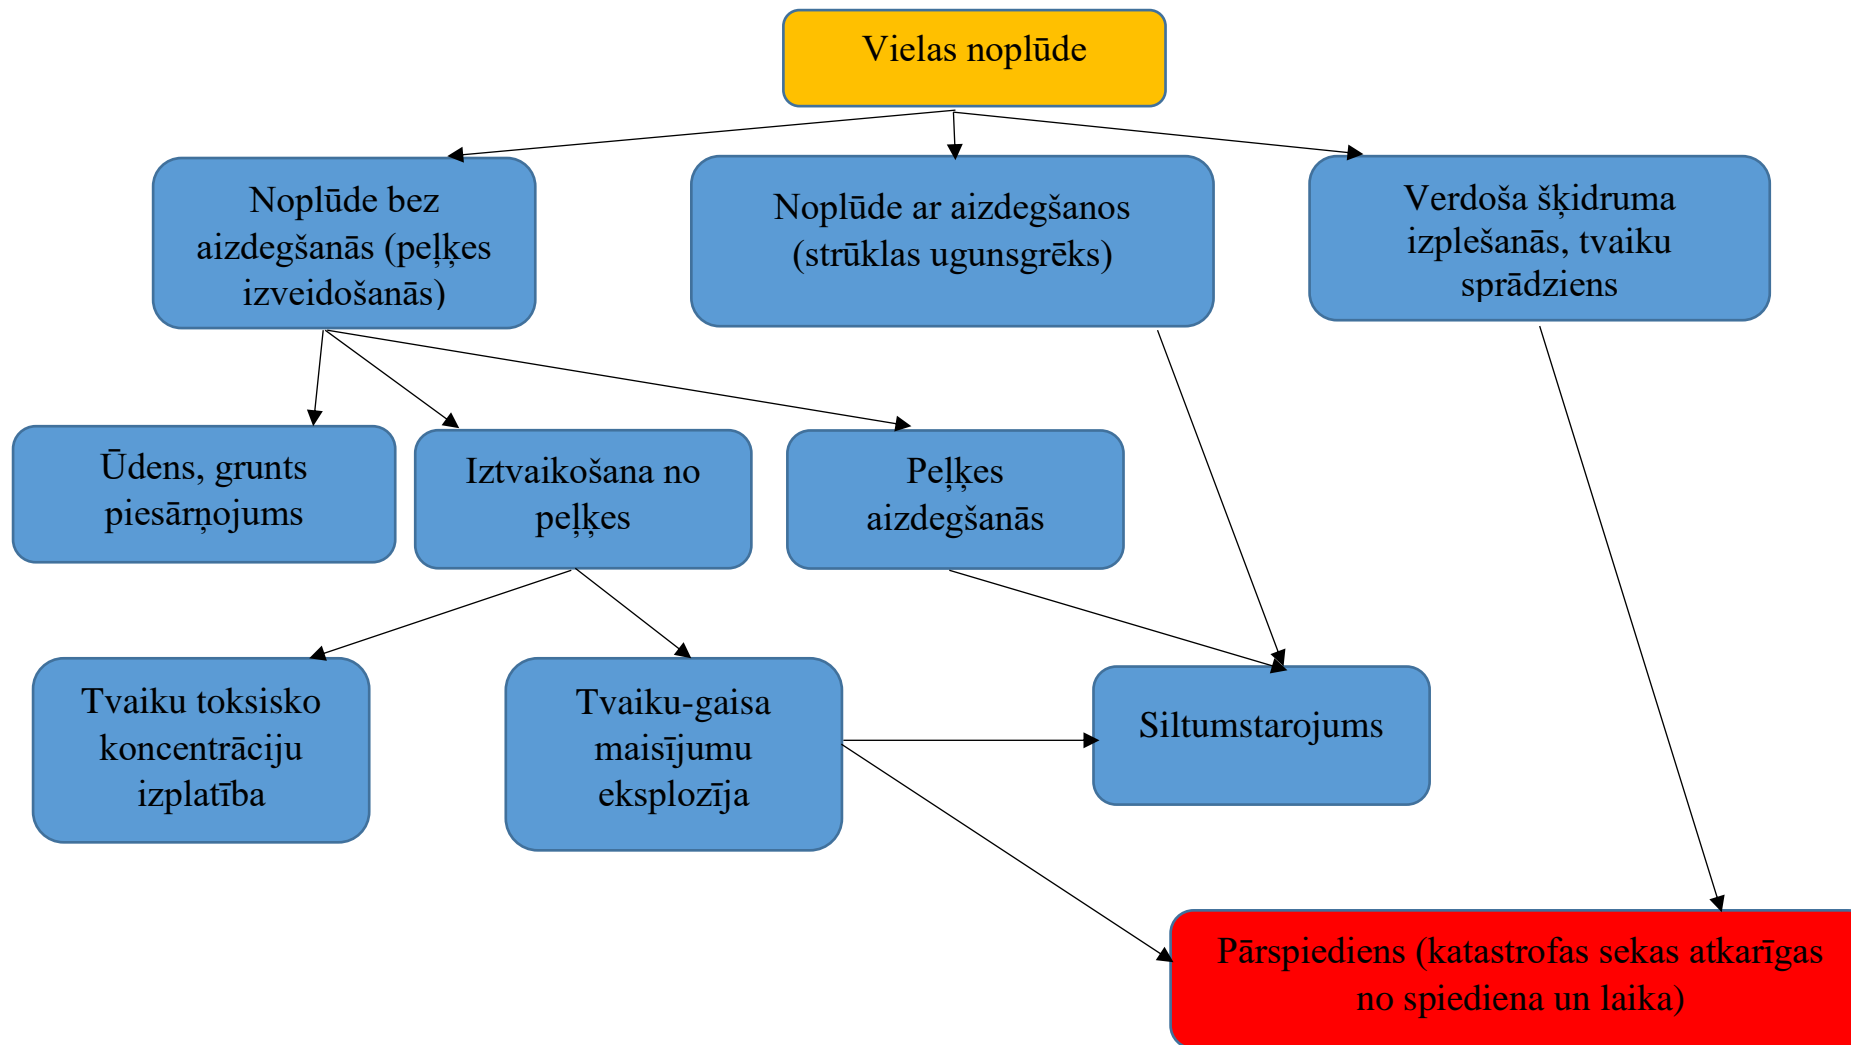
Vielas noplūde

Noplūde bez aizdegšanās (peļķes izveidošanās)

Noplūde ar aizdegšanos (strūklas ugunsgrēks)

Verdoša šķidruma izplešanās, tvaiku sprādziens

Ūdens, grunts piesārņojums

Iztvaikošana no peļķes

Peļķes aizdegšanās

Tvaiku toksisko koncentrāciju izplatība

Tvaiku-gaisa maisījumu eksplozīja

Siltumstarojums

Pārspiediens (katastrofas sekas atkarīgas no spiediena un laika)